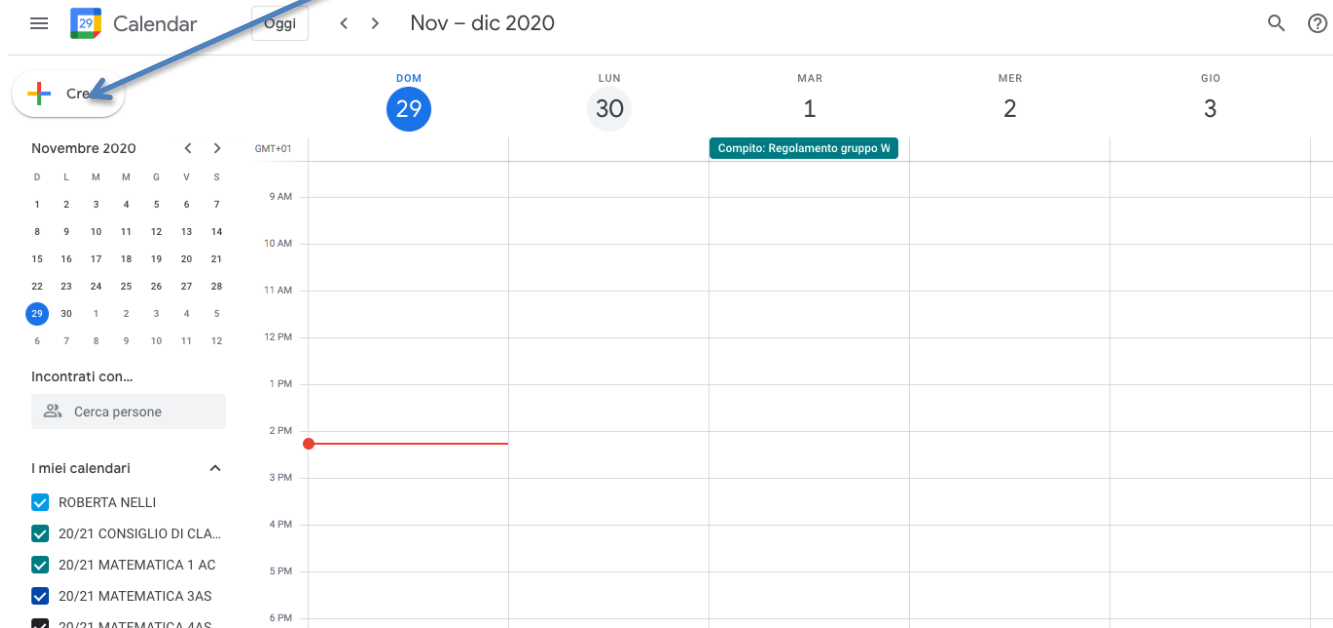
29 Calendar Oggi < > Nov – dic 2020

Cre

DOM 29
LUN 30
MAR 1
MER 2
GIO 3

Novembre 2020 < >

| D | L | M | M | G | V | S |
|---|---|---|---|---|---|---|
| 1 | 2 | 3 | 4 | 5 | 6 | 7 |
| 8 | 9 | 10 | 11 | 12 | 13 | 14 |
| 15 | 16 | 17 | 18 | 19 | 20 | 21 |
| 22 | 23 | 24 | 25 | 26 | 27 | 28 |
| 29 | 30 | 1 | 2 | 3 | 4 | 5 |
| 6 | 7 | 8 | 9 | 10 | 11 | 12 |

GMT+01
Compito: Regolamento gruppo W
9 AM
10 AM
11 AM
12 PM
1 PM
2 PM
3 PM
4 PM
5 PM
6 PM

Incontrati con...
Cerca persone

I miei calendari
ROBERTA NELLI
20/21 CONSIGLIO DI CLA...
20/21 MATEMATICA 1 AC
20/21 MATEMATICA 3AS
20/21 MATEMATICA 4AS